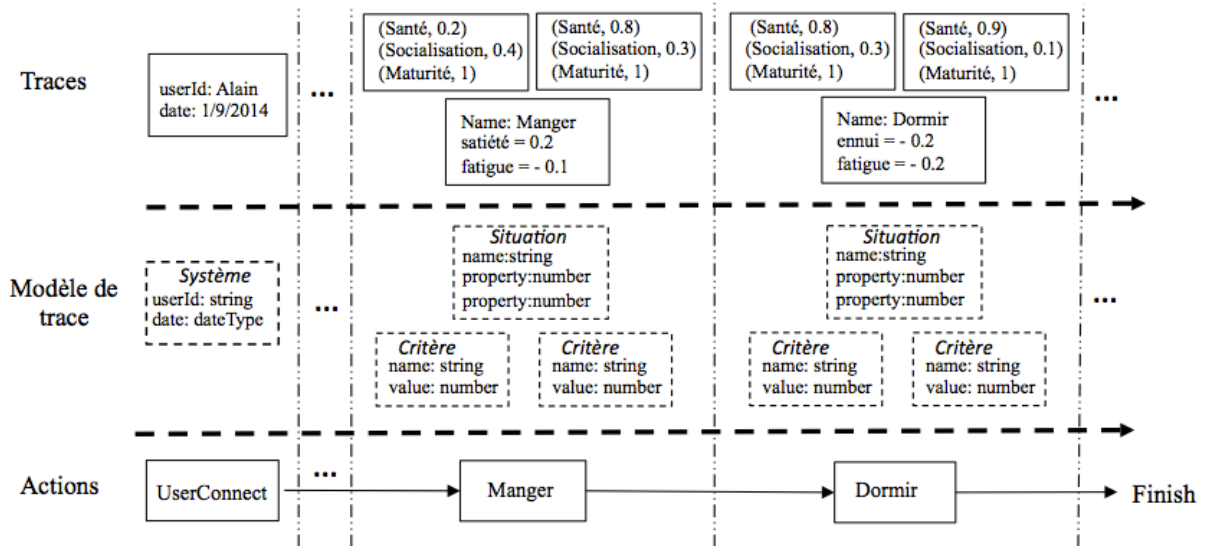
Traces

userId: Alain
date: 1/9/2014

...

(Santé, 0.2)
(Socialisation, 0.4)
(Maturité, 1)

(Santé, 0.8)
(Socialisation, 0.3)
(Maturité, 1)

Name: Manger
satiété = 0.2
fatigue = - 0.1

(Santé, 0.8)
(Socialisation, 0.3)
(Maturité, 1)

(Santé, 0.9)
(Socialisation, 0.1)
(Maturité, 1)

Name: Dormir
ennui = - 0.2
fatigue = - 0.2

...

Modèle de trace

Système
userId: string
date: dateType

...

Situation
name:string
property:number
property:number

Critère
name: string
value: number

Critère
name: string
value: number

Situation
name:string
property:number
property:number

Critère
name: string
value: number

Critère
name: string
value: number

...

Actions

UserConnect

...

Manger

Dormir

Finish